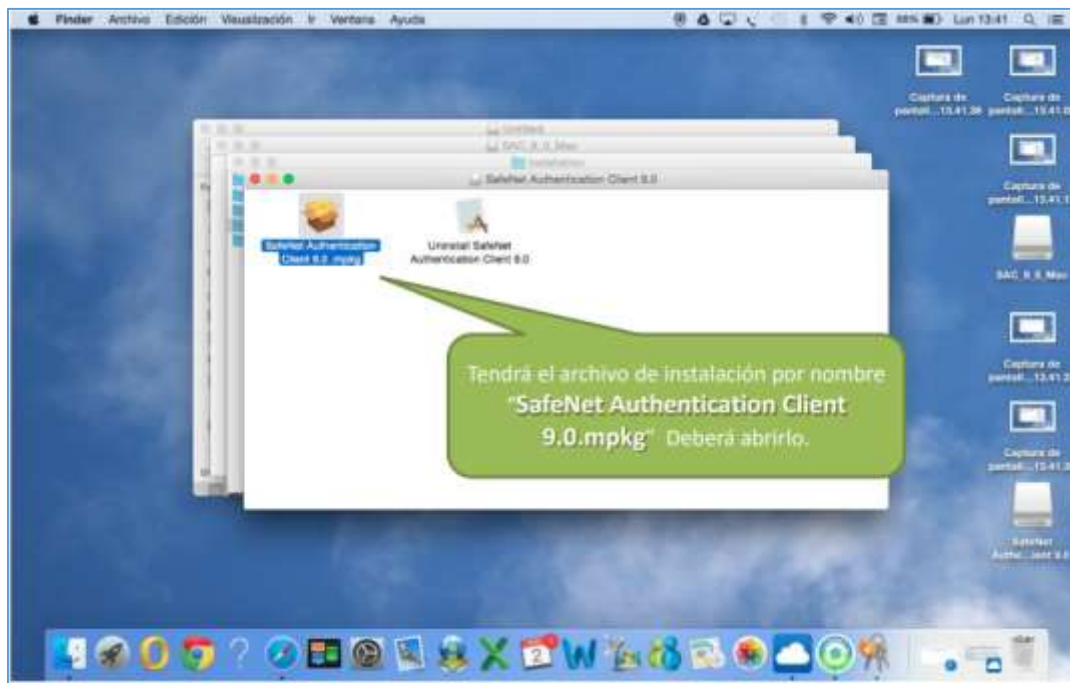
Finder Archivo Edición Visualización Ir Ventana Ayuda

Lun 13:41

Captura de pantall...13.41.38

Captura de pantall...13.41.0

Captura de pantall...13.41.1

SAC_9_0_Mac

Captura de pantall...13.41.2

Captura de pantall...13.41.3

SafeNet Authe...ient 9.0

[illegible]

SAC_9_0_Mac

Installation

SafeNet Authentication Client 9.0

SafeNet Authentication Client 9.0.mpkg

Uninstall SafeNet Authentication Client 9.0

Tendrá el archivo de instalación por nombre "SafeNet Authentication Client 9.0.mpkg" Deberá abrirlo.